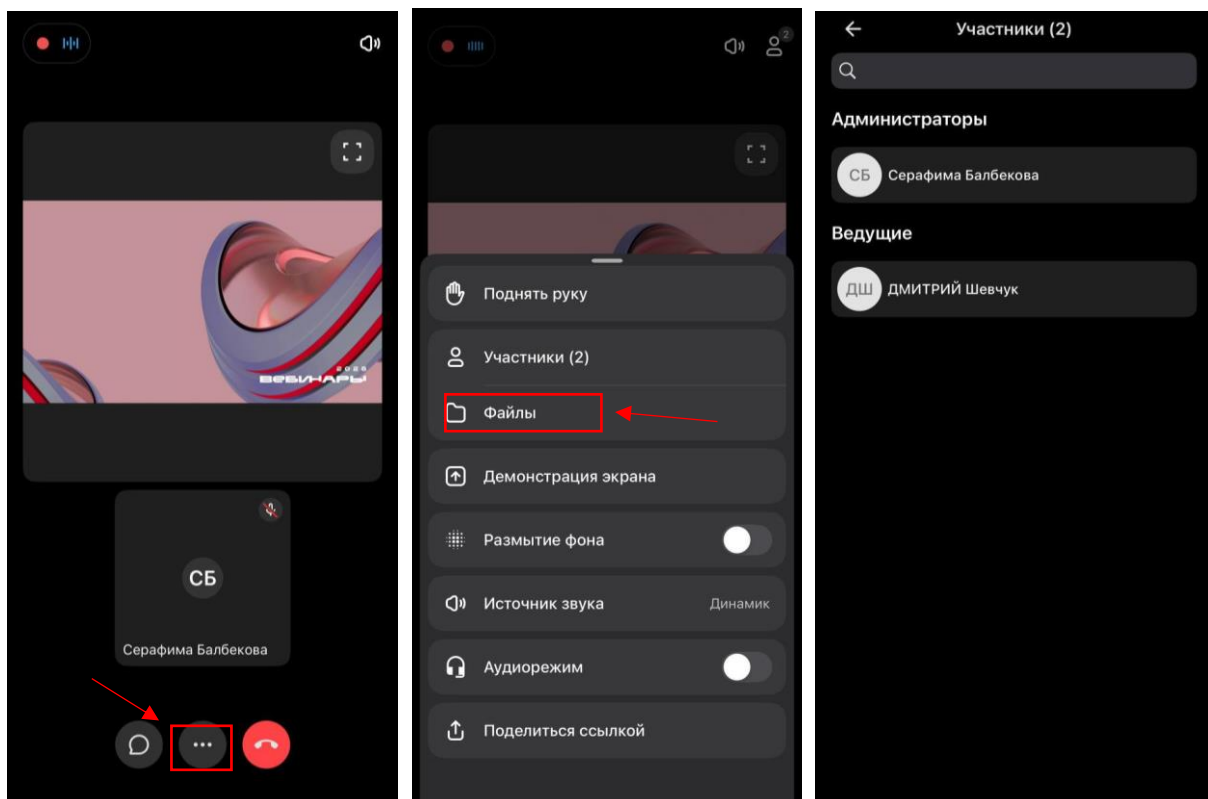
ВЕБИНАРЫ 2025

СБ

Серафима Балбекова

2

Поднять руку

Участники (2)

Файлы

Демонстрация экрана

Размытие фона

Источник звука Динамик

Аудиорежим

Поделиться ссылкой

Участники (2)

Администраторы

СБ Серафима Балбекова

Ведущие

ДШ ДМИТРИЙ Шевчук